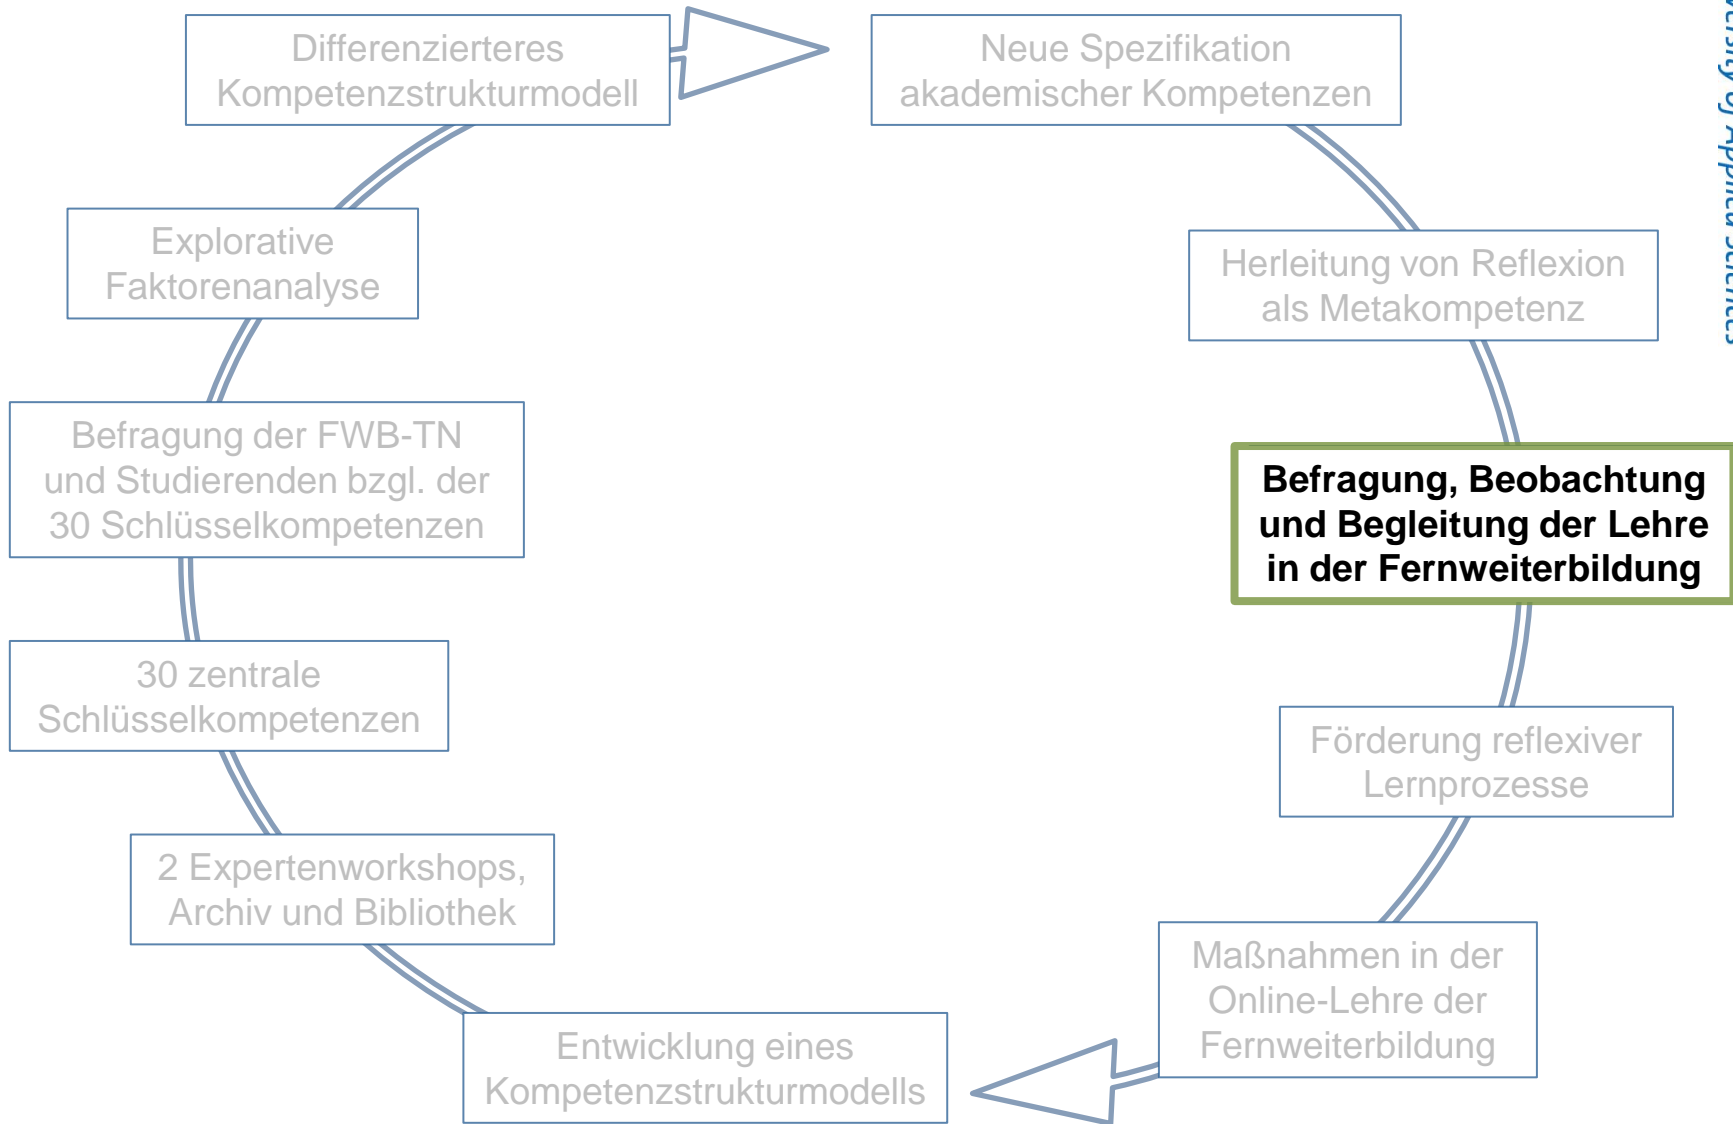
Differenzierteres Kompetenzstrukturmodell

Neue Spezifikation akademischer Kompetenzen

Explorative Faktorenanalyse

Herleitung von Reflexion als Metakompetenz

Befragung der FWB-TN und Studierenden bzgl. der 30 Schlüsselkompetenzen

Befragung, Beobachtung und Begleitung der Lehre in der Fernweiterbildung

30 zentrale Schlüsselkompetenzen

Förderung reflexiver Lernprozesse

2 Expertenworkshops, Archiv und Bibliothek

Maßnahmen in der Online-Lehre der Fernweiterbildung

Entwicklung eines Kompetenzstrukturmodells

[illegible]rsity of Applied Sciences